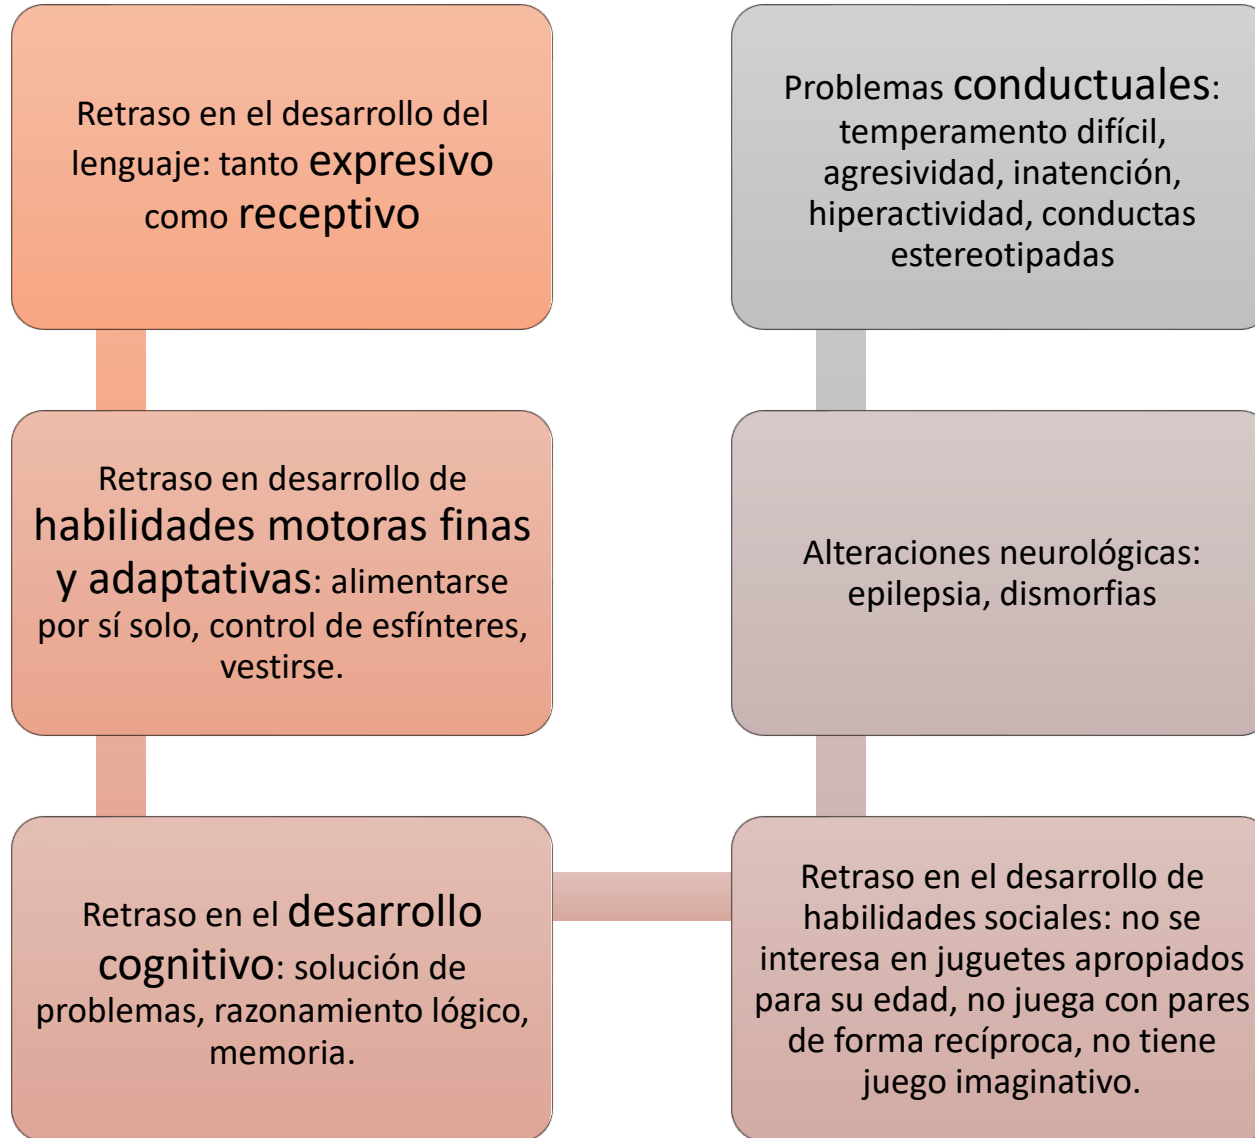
Retraso en el desarrollo del lenguaje: tanto expresivo como receptivo

Retraso en desarrollo de habilidades motoras finas y adaptativas: alimentarse por sí solo, control de esfínteres, vestirse.

Retraso en el desarrollo cognitivo: solución de problemas, razonamiento lógico, memoria.

Retraso en el desarrollo de habilidades sociales: no se interesa en juguetes apropiados para su edad, no juega con pares de forma recíproca, no tiene juego imaginativo.

Alteraciones neurológicas: epilepsia, dismorfias

Problemas conductuales: temperamento difícil, agresividad, inatención, hiperactividad, conductas estereotipadas